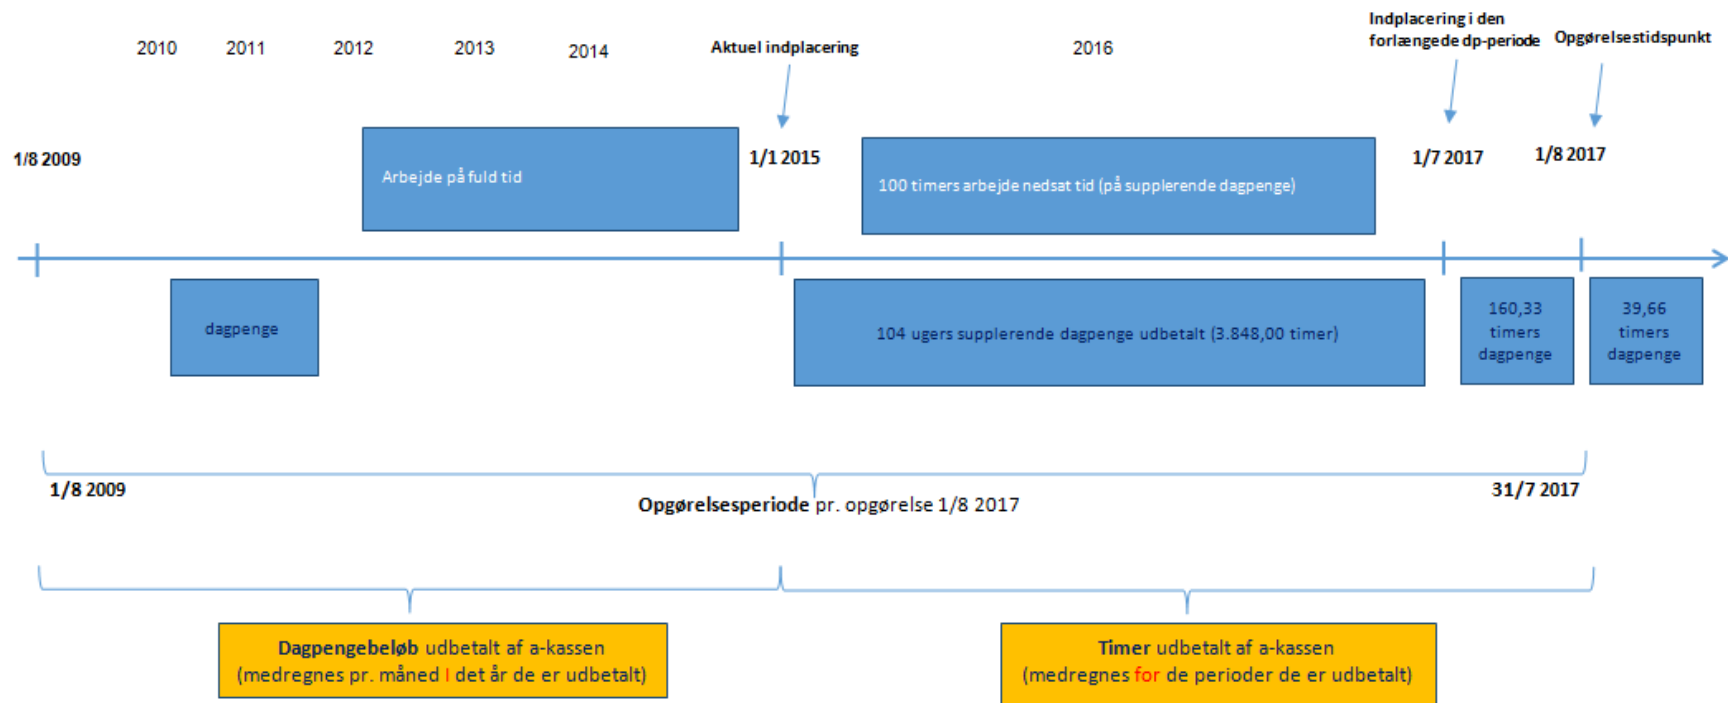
2010 2011 2012 2013 2014

Aktuel indplacering

2016

Indplacering i den forlængede dp-periode

Opgørelsestidspunkt

1/8 2009

Arbejde på fuld tid

1/1 2015

100 timers arbejde nedsat tid (på supplerende dagpenge)

1/7 2017

1/8 2017

dagpenge

104 ugers supplerende dagpenge udbetalt (3.848,00 timer)

160,33 timers dagpenge

39,66 timers dagpenge

1/8 2009

Opgørelsesperiode pr. opgørelse 1/8 2017

31/7 2017

Dagpengebeløb udbetalt af a-kassen (medregnes pr. måned i det år de er udbetalt)

Timer udbetalt af a-kassen (medregnes for de perioder de er udbetalt)